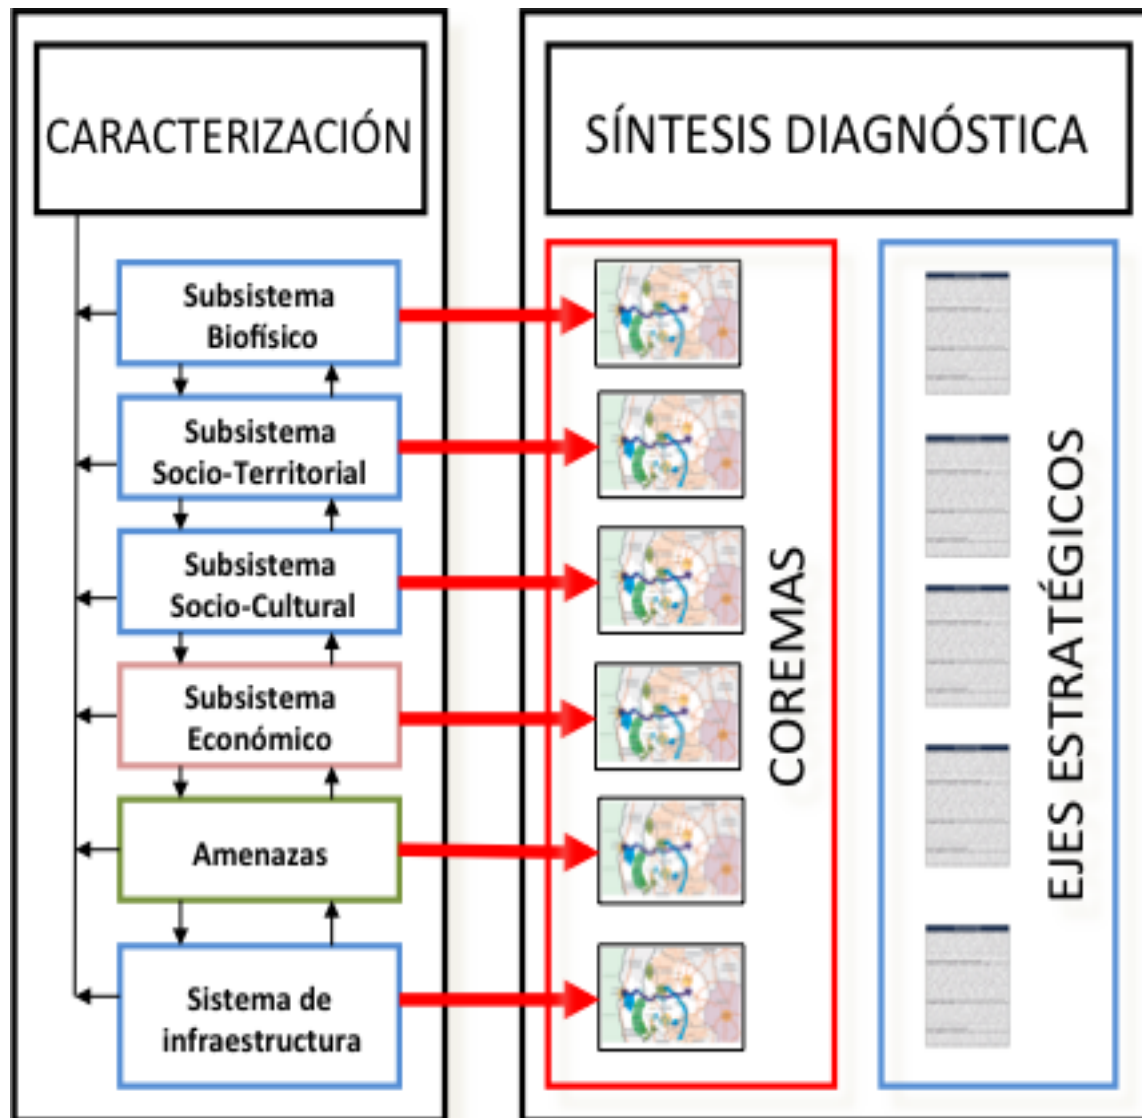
CARACTERIZACIÓN

SÍNTESIS DIAGNÓSTICA

Subsistema Biofísico

Subsistema Socio-Territorial

Subsistema Socio-Cultural

Subsistema Económico

Amenazas

Sistema de infraestructura

COREMAS

EJES ESTRATÉGICOS